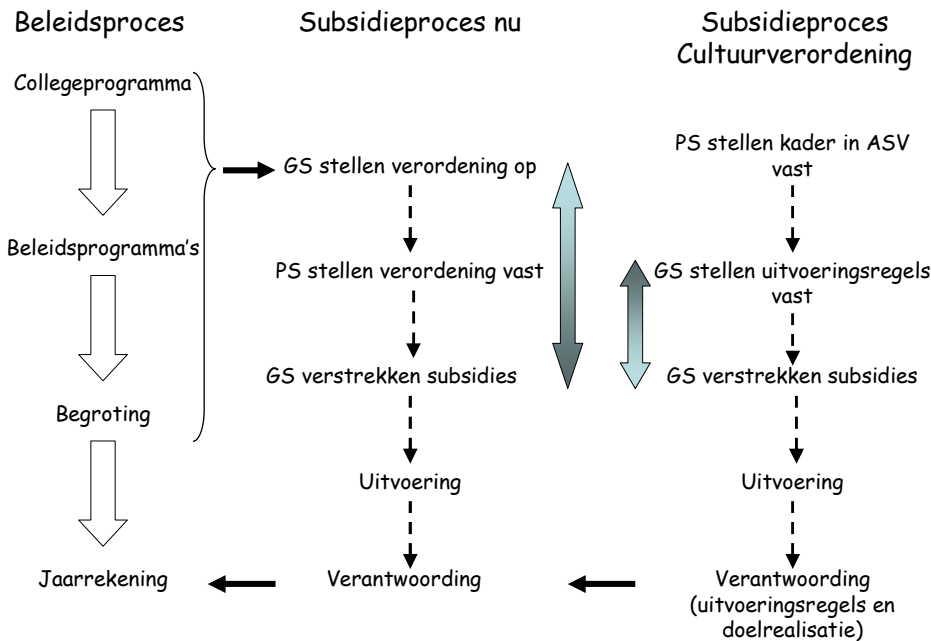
Beleidsproces

Collegeprogramma

Beleidsprogramma's

Begroting

Jaarrekening

Subsidieproces nu

GS stellen verordening op

PS stellen verordening vast

GS verstrekken subsidies

Uitvoering

Verantwoording

Subsidieproces Cultuurverordening

PS stellen kader in ASV vast

GS stellen uitvoeringsregels vast

GS verstrekken subsidies

Uitvoering

Verantwoording (uitvoeringsregels en doelrealisatie)